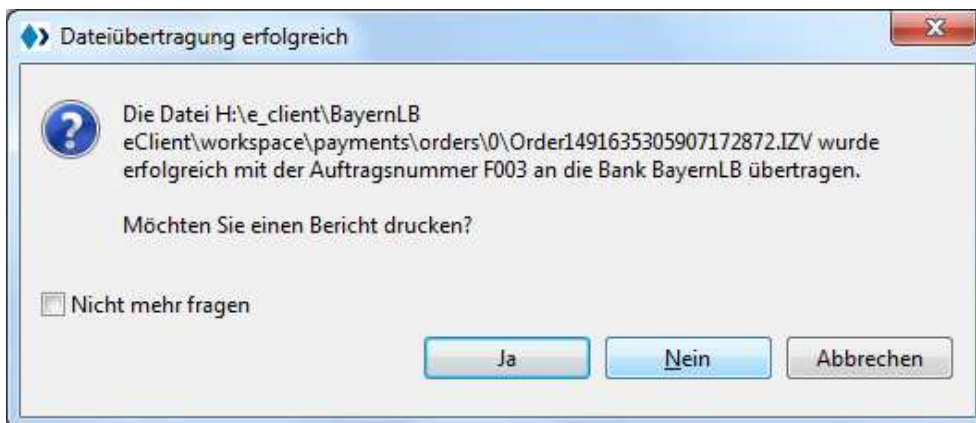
Dateiübertragung erfolgreich

Die Datei H:\e_client\BayernLB eClient\workspace\payments\orders\0\Order1491635305907172872.IZV wurde erfolgreich mit der Auftragsnummer F003 an die Bank BayernLB übertragen.

Möchten Sie einen Bericht drucken?

Nicht mehr fragen

Ja Nein Abbrechen